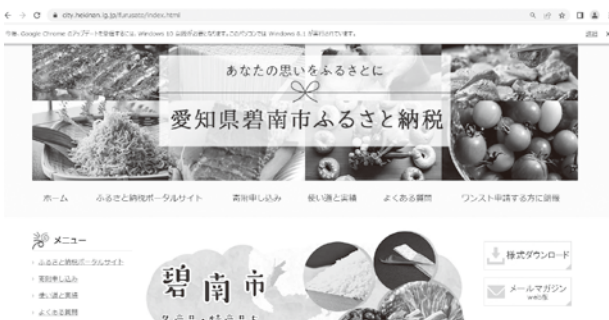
city.hekinan.lg.jp/furusato/index.html

今後、Google Chrome のアップデートを受信するには、Windows 10 以降が必要になります。このパソコンは Windows 8.1 が実行されています。

詳細

あなたの思いをふるさとに

愛知県碧南市ふるさと納税

ホーム　ふるさと納税ポータルサイト　寄附申し込み　使い道と実績　よくある質問　ワンストップ申請する方に退職

メニュー

ふるさと納税ポータルサイト

寄附申し込み

使い道と実績

よくある質問

碧南市

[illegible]

様式ダウンロード

メールマガジン

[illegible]